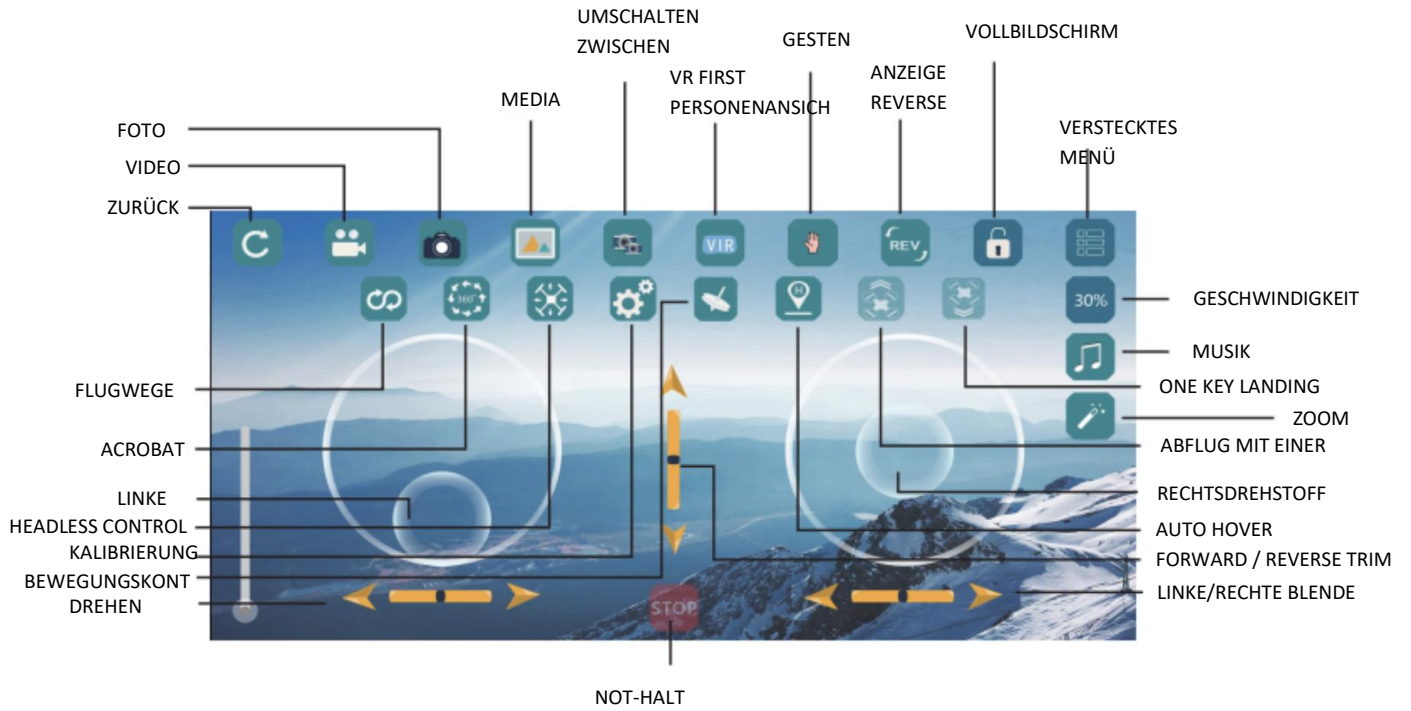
UMSCHALTEN ZWISCHEN

GESTEN

VOLLBILDSCHIRM

VR FIRST PERSONENANSICH

ANZEIGE REVERSE

MEDIA

FOTO

VERSTECKTES MENÜ

VIDEO

ZURÜCK

VIR

REV

30%

GESCHWINDIGKEIT

MUSIK

ONE KEY LANDING

FLUGWEGE

ZOOM

ACROBAT

ABFLUG MIT EINER

LINKE

RECHTSDREHSTOFF

HEADLESS CONTROL

AUTO HOVER

KALIBRIERUNG

FORWARD / REVERSE TRIM

BEWEGUNGSKONT

DREHEN

LINKE/RECHTE BLENDE

STOP

NOT-HALT